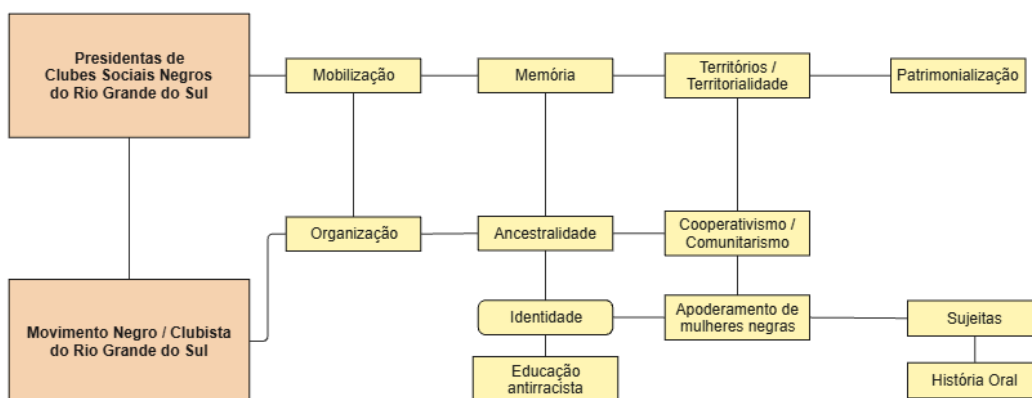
Presidentas de Clubes Sociais Negros do Rio Grande do Sul

Mobilização

Memória

Territórios / Territorialidade

Patrimonialização

Organização

Ancestralidade

Cooperativismo / Comunitarismo

Movimento Negro / Clubista do Rio Grande do Sul

Identidade

Apoderamento de mulheres negras

Sujeitas

Educação antirracista

História Oral